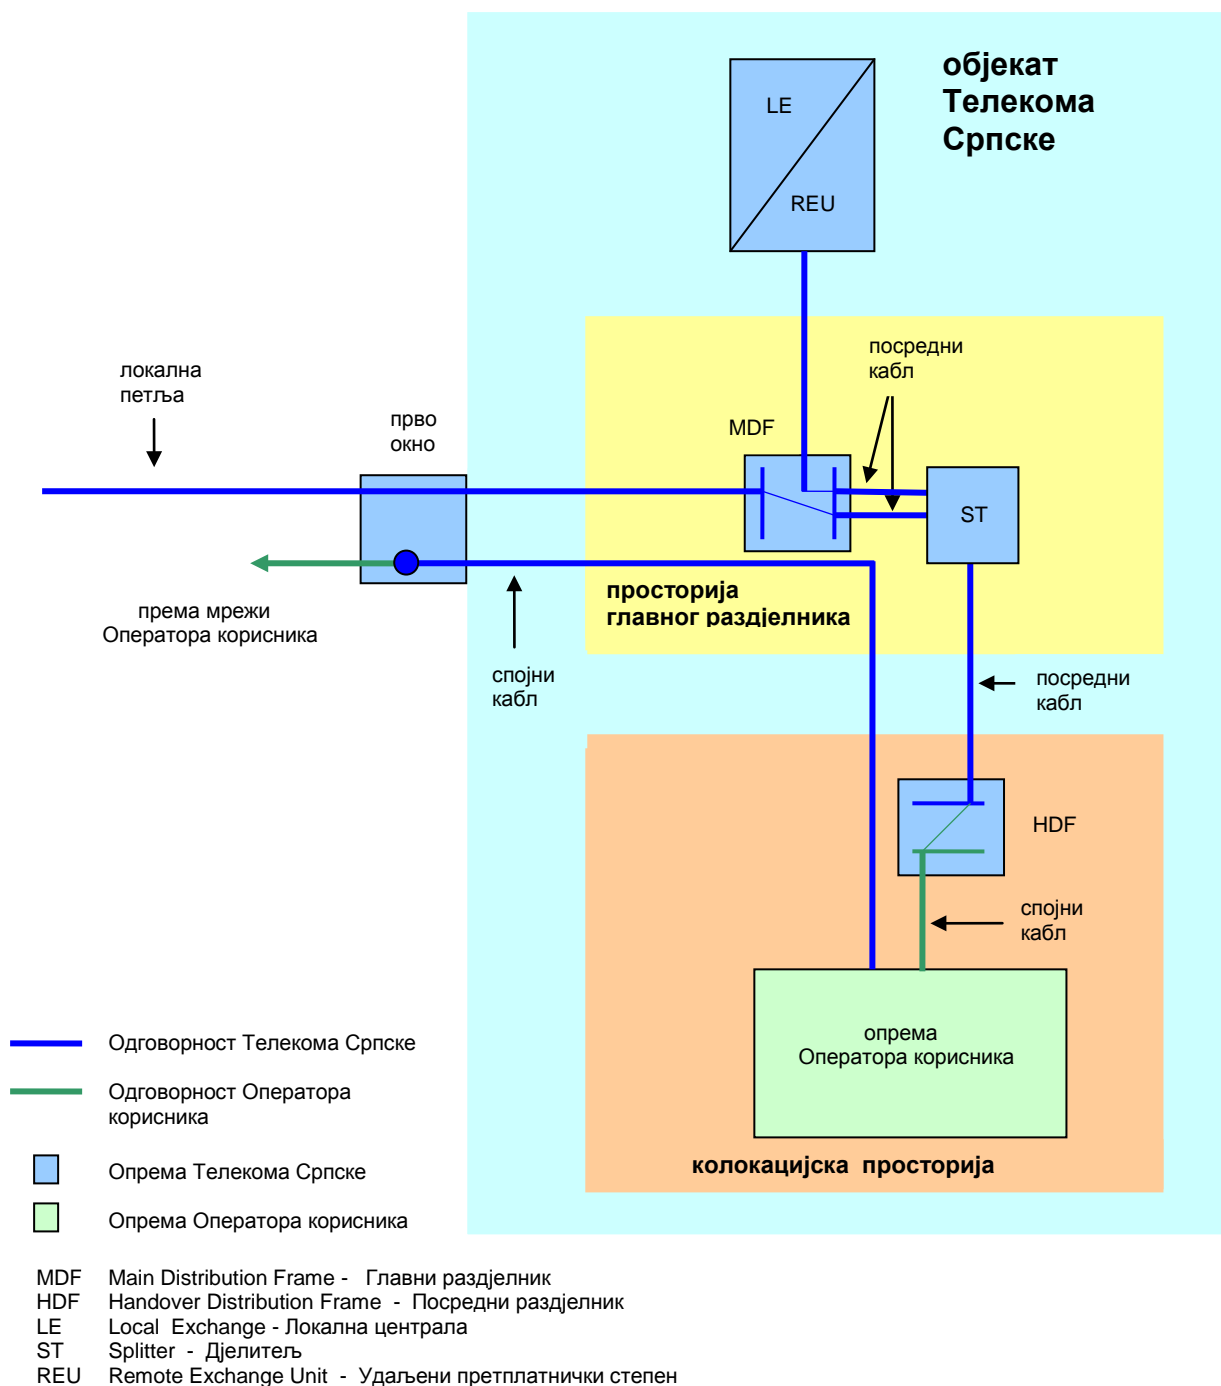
објекат Телекома Српске

LE

REU

посредни кабл

локална петља

прво окно

MDF

ST

према мрежи Оператора корисника

просторија главног раздјелника

спојни кабл

посредни кабл

HDF

спојни кабл

опрема Оператора корисника

колокацијска просторија

Одговорност Телекома Српске

Одговорност Оператора корисника

Опрема Телекома Српске

Опрема Оператора корисника

MDF Main Distribution Frame - Главни раздјелник
HDF Handover Distribution Frame - Посредни раздјелник
LE Local Exchange - Локална централа
ST Splitter - Дјелитељ
REU Remote Exchange Unit - Удаљени претплатнички степен